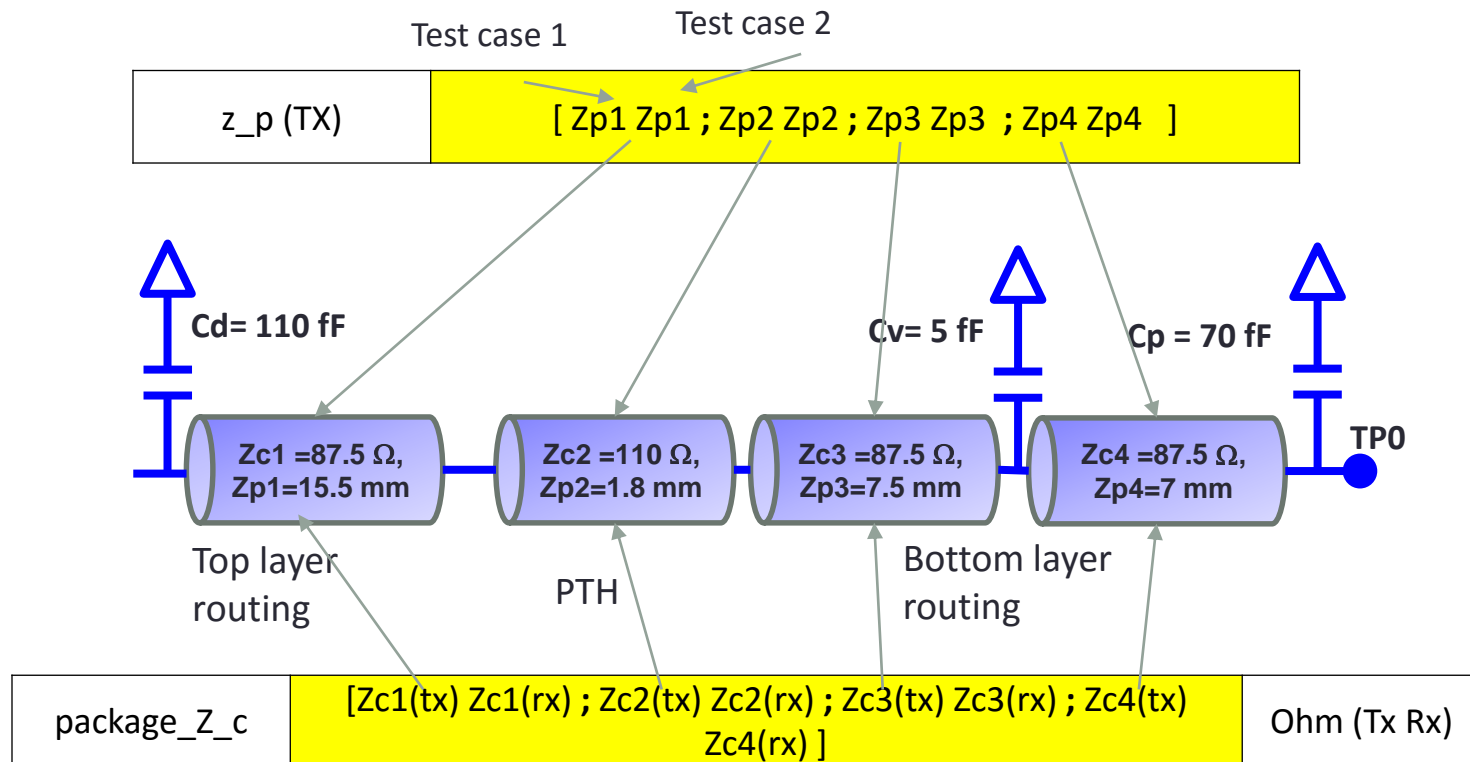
Test case 1

Test case 2

| z_p (TX) | [ Zp1 Zp1 ; Zp2 Zp2 ; Zp3 Zp3 ; Zp4 Zp4 ] |
|---|---|

Cd= 110 fF

Cv= 5 fF

Cp = 70 fF

Zc1 =87.5 Ω, Zp1=15.5 mm

Zc2 =110 Ω, Zp2=1.8 mm

Zc3 =87.5 Ω, Zp3=7.5 mm

Zc4 =87.5 Ω, Zp4=7 mm

TP0

Top layer routing

PTH

Bottom layer routing

| package_Z_c | [Zc1(tx) Zc1(rx) ; Zc2(tx) Zc2(rx) ; Zc3(tx) Zc3(rx) ; Zc4(tx) Zc4(rx) ] | Ohm (Tx Rx) |
|---|---|---|